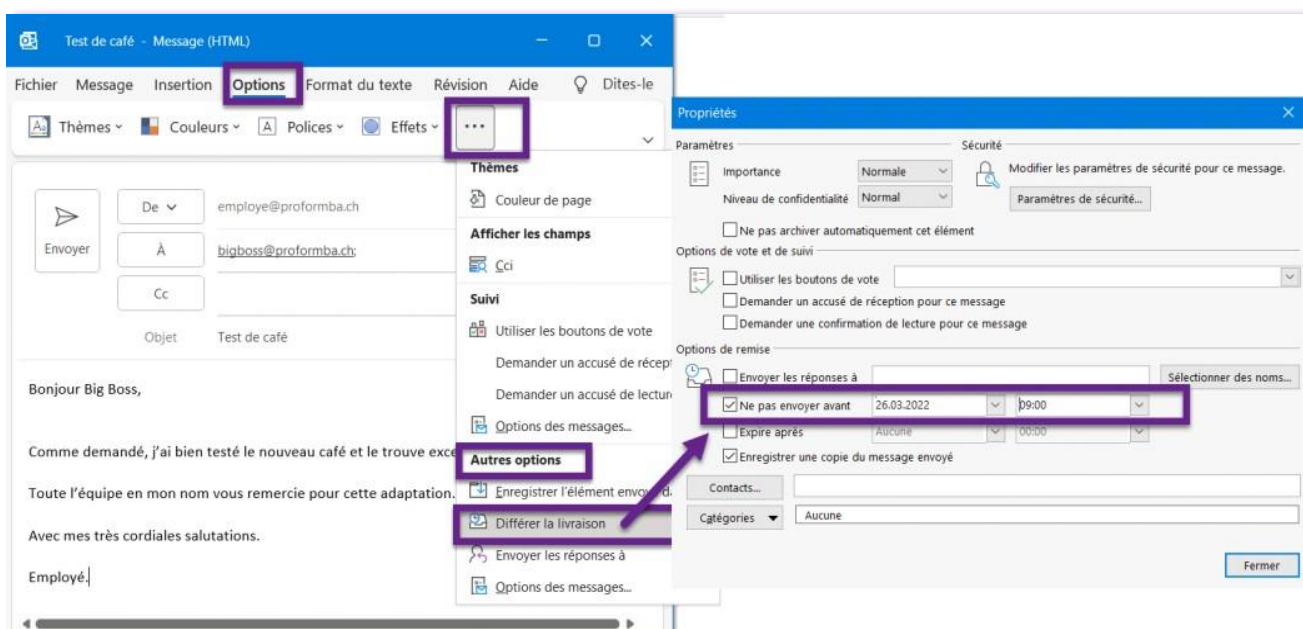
Test de café - Message (HTML)

Fichier Message Insertion Options Format du texte Révision Aide Dites-le

Thèmes Couleurs Polices Effets ...

Thèmes
Couleur de page
Afficher les champs
Cci
Suivi
Utiliser les boutons de vote
Demander un accusé de récept
Demander un accusé de lectur
Options des messages...
Autres options
Enregistrer l'élément envoy
Différer la livraison
Envoyer les réponses à
Options des messages...

Envoyer
De employe@proformba.ch
À bigboss@proformba.ch;
Cc
Objet Test de café

Bonjour Big Boss,

Comme demandé, j'ai bien testé le nouveau café et le trouve exce

Toute l'équipe en mon nom vous remercie pour cette adaptation.

Avec mes très cordiales salutations.

Employé.

Propriétés

Paramètres
Importance Normale
Niveau de confidentialité Normal
Sécurité
Modifier les paramètres de sécurité pour ce message.
Paramètres de sécurité...
Ne pas archiver automatiquement cet élément
Options de vote et de suivi
Utiliser les boutons de vote
Demander un accusé de réception pour ce message
Demander une confirmation de lecture pour ce message
Options de remise
Envoyer les réponses à
Sélectionner des noms...
Ne pas envoyer avant 26.03.2022 09:00
Expire après Aucune 00:00
Enregistrer une copie du message envoyé
Contacts...
Catégories Aucune
Fermer